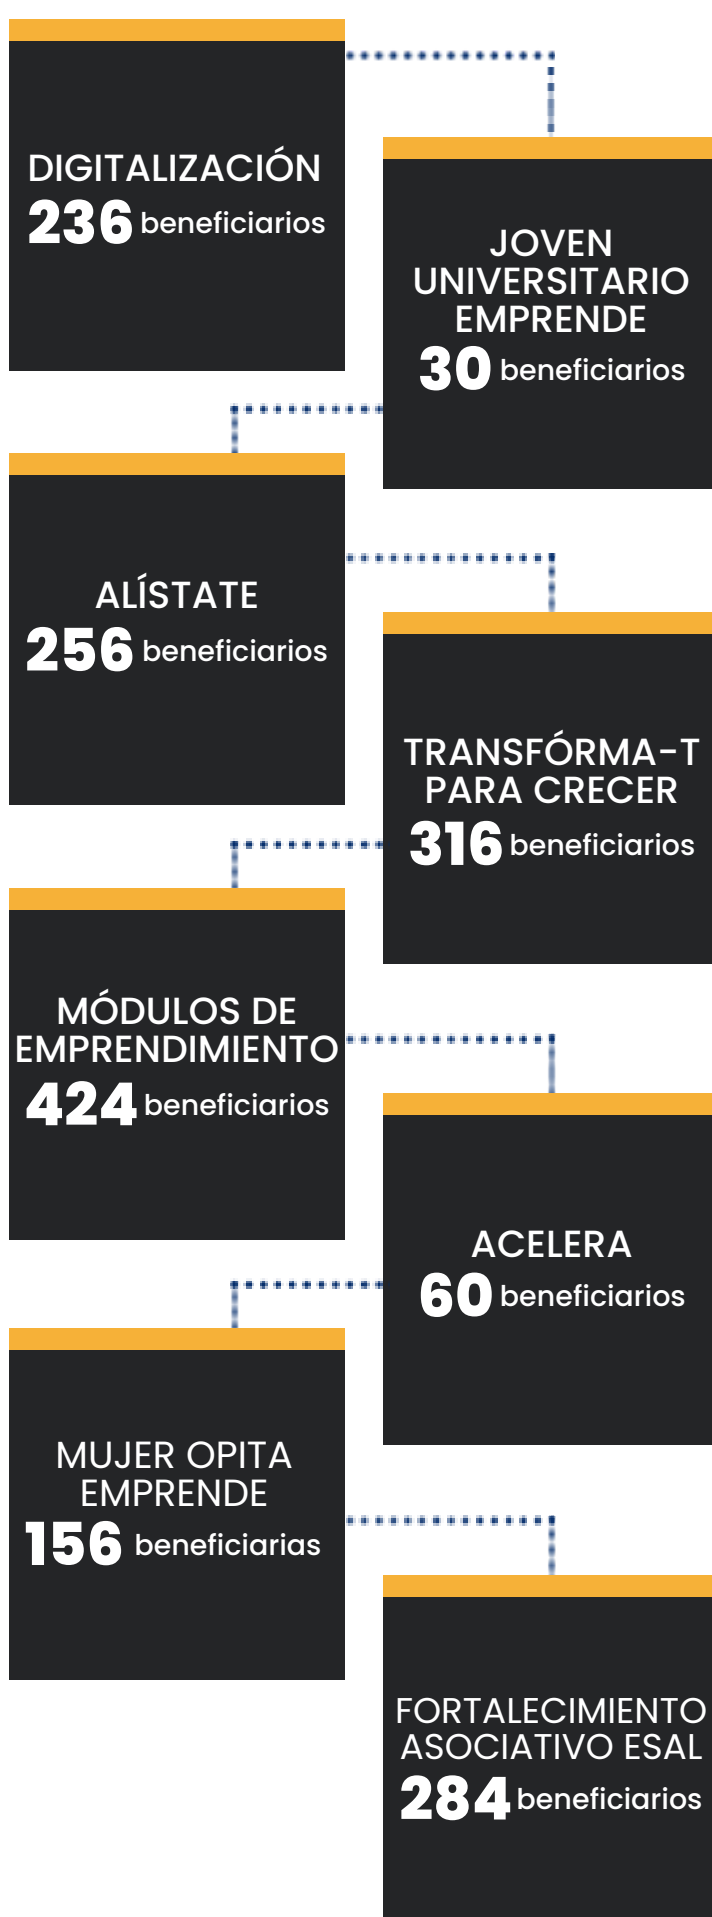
DIGITALIZACIÓN
236 beneficiarios

JOVEN UNIVERSITARIO EMPRENDE
30 beneficiarios

ALÍSTATE
256 beneficiarios

TRANSFÓRMA-T PARA CRECER
316 beneficiarios

MÓDULOS DE EMPRENDIMIENTO
424 beneficiarios

ACELERA
60 beneficiarios

MUJER OPITA EMPRENDE
156 beneficiarias

FORTALECIMIENTO ASOCIATIVO ESAL
284 beneficiarios